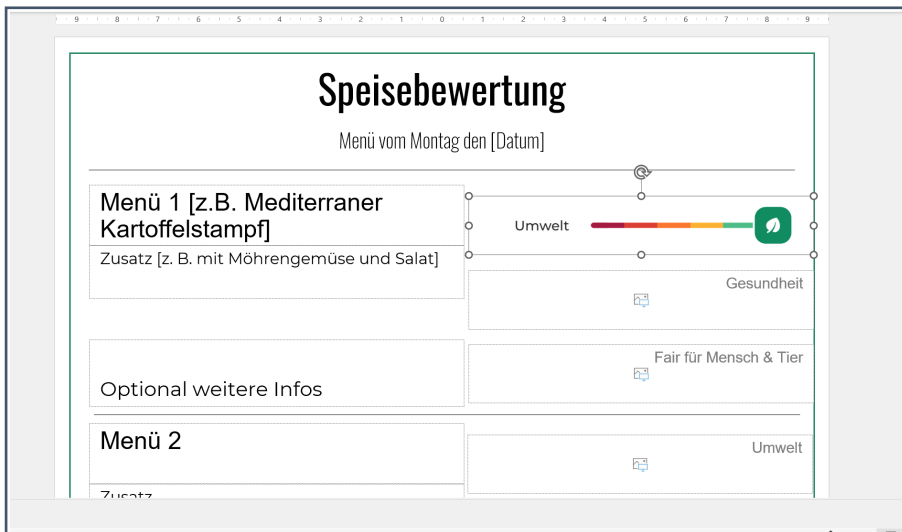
9 8 7 6 5 4 3 2 1 0 1 2 3 4 5 6 7 8 9

Speisebewertung

Menü vom Montag den [Datum]

Menü 1 [z.B. Mediterraner Kartoffelstampf]

Zusatz [z. B. mit Möhrengemüse und Salat]

Umwelt

Gesundheit

Fair für Mensch & Tier

Optional weitere Infos

Menü 2

Umwelt

Zusatz